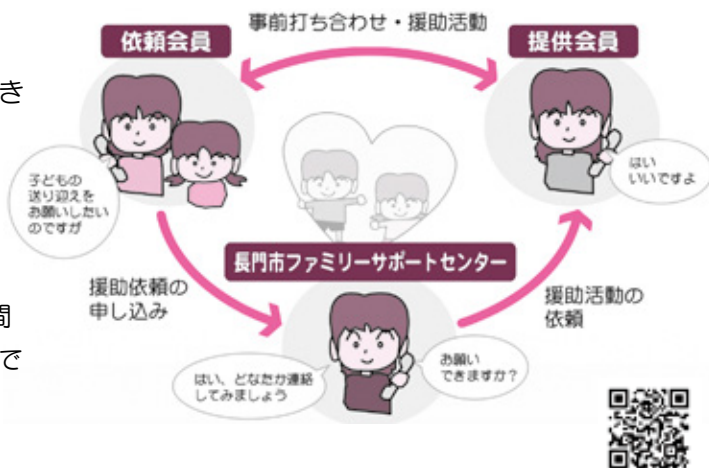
事前打ち合わせ・援助活動

依頼会員

提供会員

き

子どもの送り迎えをお願いしたいのですが

はい いいですよ

長門市ファミリーサポートセンター

援助依頼の申し込み

援助活動の依頼

間

で

はい、どなたか連絡してみましょう

お願いできますか?